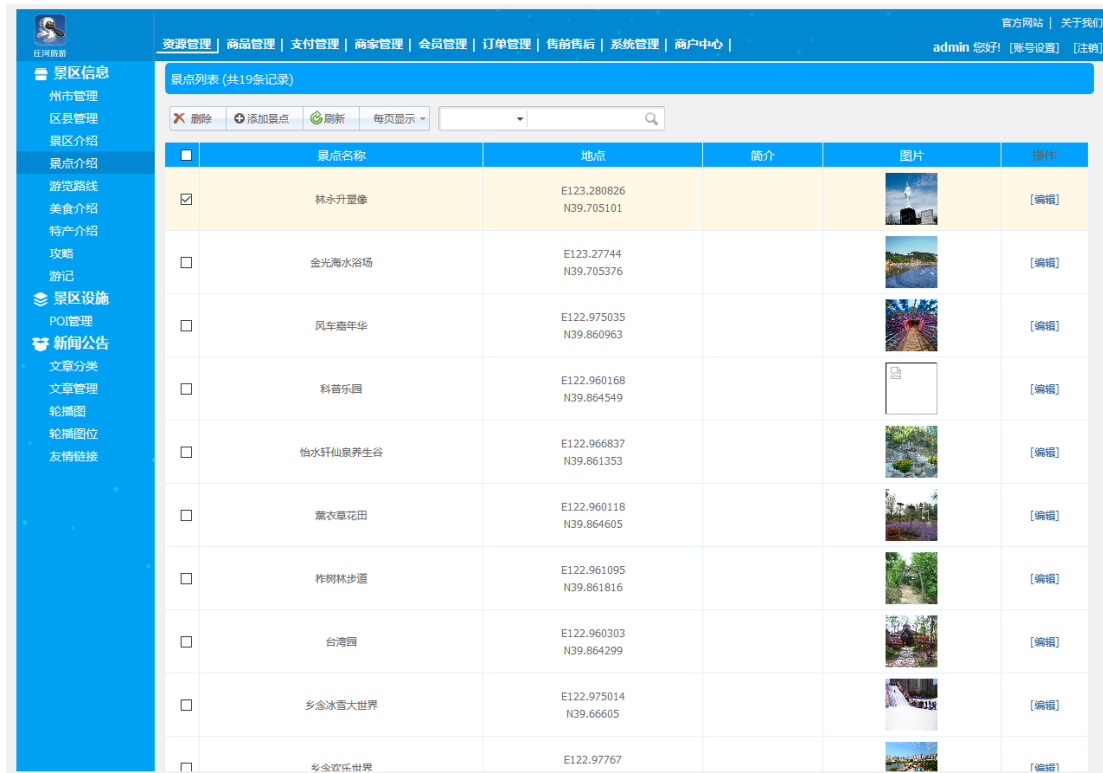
庄河旅游

资源管理 | 商品管理 | 支付管理 | 商家管理 | 会员管理 | 订单管理 | 售前售后 | 系统管理 | 商户中心 |

官方网站 | 关于我们

admin 您好! [账号设置] [注销]

景区信息
州市管理
区县管理
景区介绍
景点介绍
游览路线
美食介绍
特产介绍
攻略
游记
景区设施
POI管理
新闻公告
文章分类
文章管理
轮播图
轮播图位
友情链接

景点列表 (共19条记录)

删除 添加景点 刷新 每页显示

| | 景点名称 | 地点 | 简介 | 图片 | 操作 |
|---|---|---|---|---|---|
| ☑ | 林永升塑像 | E123.280826 N39.705101 | | | [编辑] |
| ☐ | 金光海水浴场 | E123.27744 N39.705376 | | | [编辑] |
| ☐ | 风车嘉年华 | E122.975035 N39.860963 | | | [编辑] |
| ☐ | 科普乐园 | E122.960168 N39.864549 | | | [编辑] |
| ☐ | 怡水轩仙泉养生谷 | E122.966837 N39.861353 | | | [编辑] |
| ☐ | 薰衣草花田 | E122.960118 N39.864605 | | | [编辑] |
| ☐ | 柞树林步道 | E122.961095 N39.861816 | | | [编辑] |
| ☐ | 台湾园 | E122.960303 N39.864299 | | | [编辑] |
| ☐ | 乡念冰雪大世界 | E122.975014 N39.66605 | | | [编辑] |
| ☐ | 乡念欢乐世界 | E122.97767 | | | [编辑] |